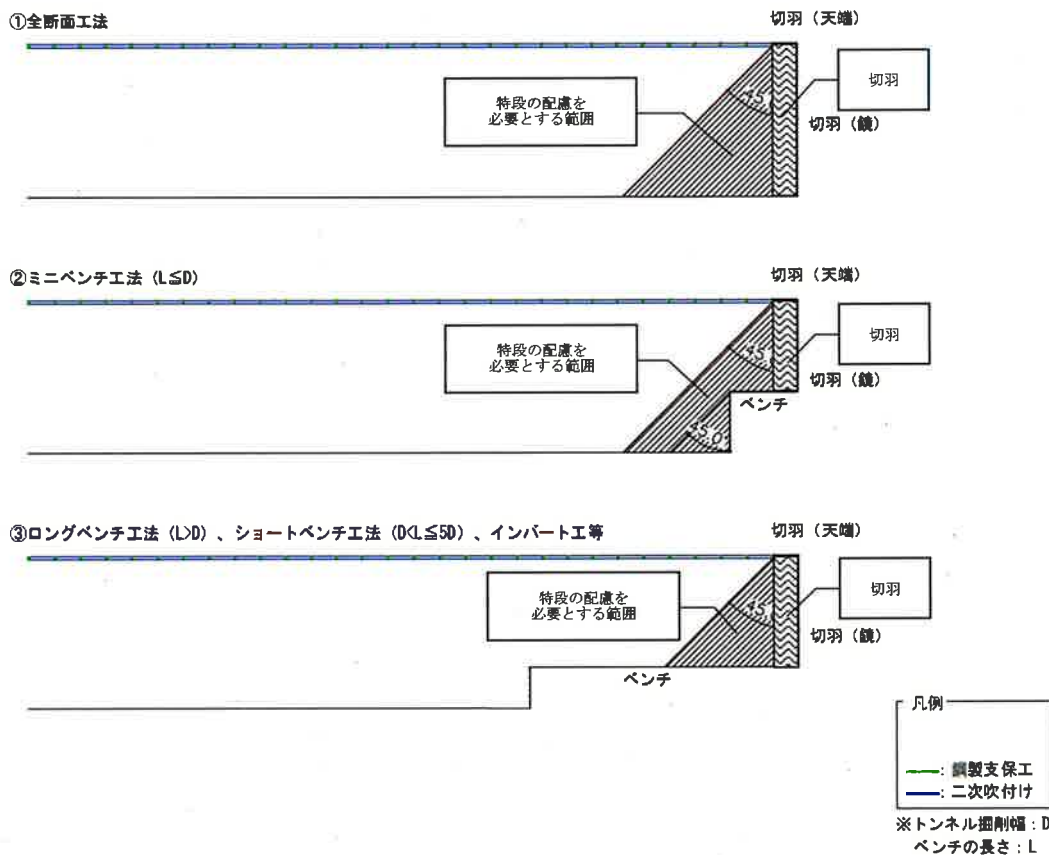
①全断面工法

切羽（天端）

特段の配慮を必要とする範囲

45°

切羽

切羽（鏡）

②ミニベンチ工法（L≦D）

切羽（天端）

特段の配慮を必要とする範囲

45°

切羽

切羽（鏡）

ベンチ

45°

③ロングベンチ工法（L>D）、ショートベンチ工法（D<L≦5D）、インバート工等

切羽（天端）

特段の配慮を必要とする範囲

45°

切羽

切羽（鏡）

ベンチ

凡例
: 鋼製支保工
: 二次吹付け

※トンネル掘削幅：D
ベンチの長さ：L